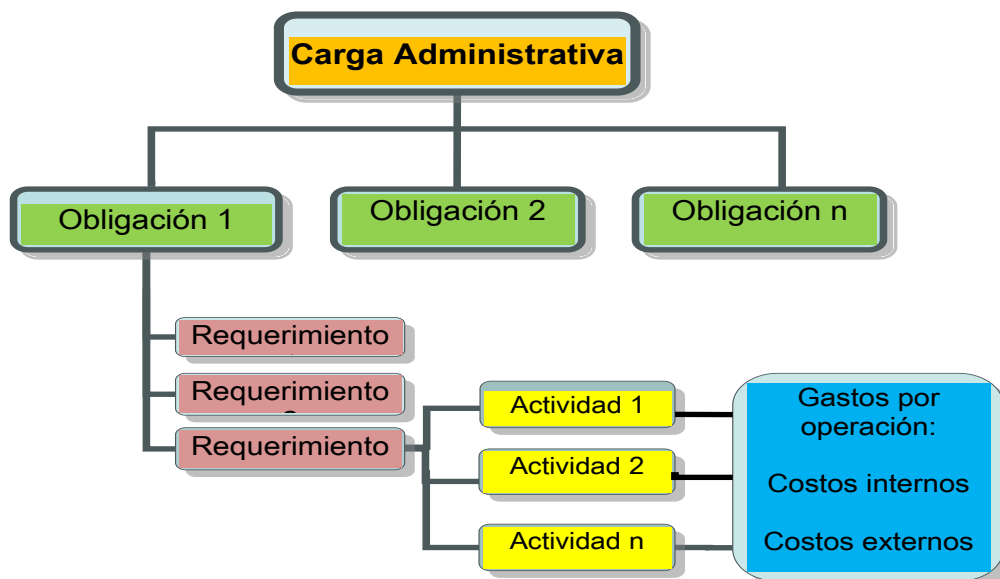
Carga Administrativa

Obligación 1

Obligación 2

Obligación n

Requerimiento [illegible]

Requerimiento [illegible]

Requerimiento

Actividad 1

Actividad 2

Actividad n

Gastos por operación:

Costos internos

Costos externos